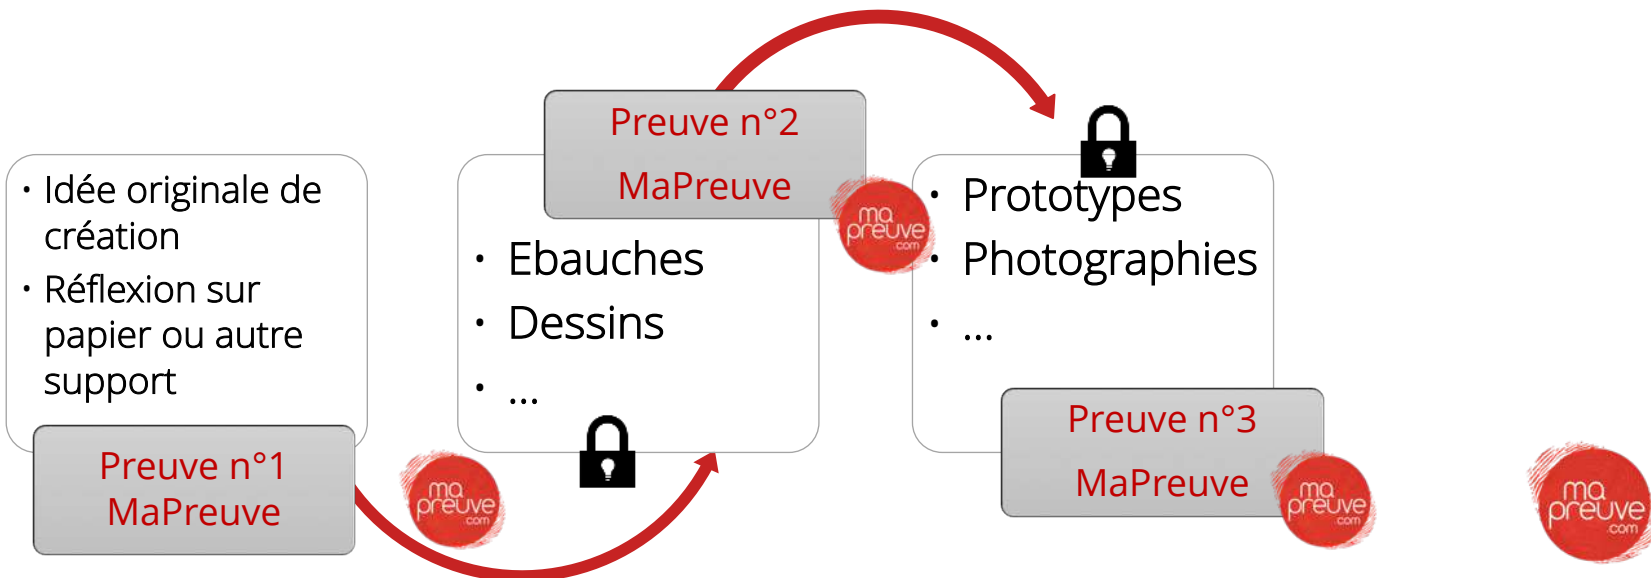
- Idée originale de création
- Réflexion sur papier ou autre support

Preuve n°1
MaPreuve

ma preuve .com

Preuve n°2
MaPreuve

ma preuve .com

- Ebauches
- Dessins
- …

- Prototypes
- Photographies
- …

Preuve n°3
MaPreuve

ma preuve .com

ma preuve .com